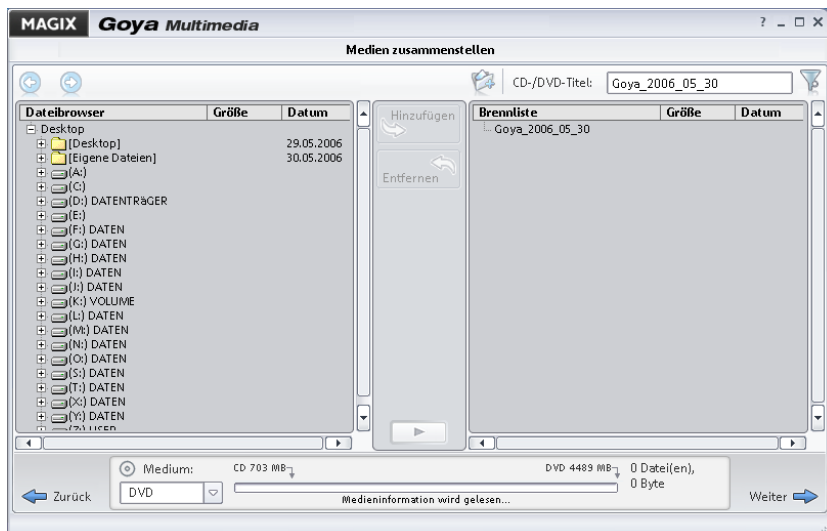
MAGIX Goya Multimedia

? _ □ X

Medien zusammenstellen

CD-/DVD-Titel: Goya_2006_05_30

| Dateibrowser | Größe | Datum |
|---|---|---|
| Desktop | | |
| [Desktop] | | 29.05.2006 |
| [Eigene Dateien] | | 30.05.2006 |
| (A:) | | |
| (C:) | | |
| (D:) DATENTRÄGER | | |
| (E:) | | |
| (F:) DATEN | | |
| (G:) DATEN | | |
| (H:) DATEN | | |
| (I:) DATEN | | |
| (J:) DATEN | | |
| (K:) VOLUME | | |
| (L:) DATEN | | |
| (M:) DATEN | | |
| (N:) DATEN | | |
| (O:) DATEN | | |
| (S:) DATEN | | |
| (T:) DATEN | | |
| (X:) DATEN | | |
| (Y:) DATEN | | |
| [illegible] | | |

Hinzufügen

Entfernen

| Brennliste | Größe | Datum |
|---|---|---|
| Goya_2006_05_30 | | |

Medium: DVD

CD 703 MB

DVD 4489 MB

0 Datei(en), 0 Byte

Medieninformation wird gelesen...

Zurück

Weiter